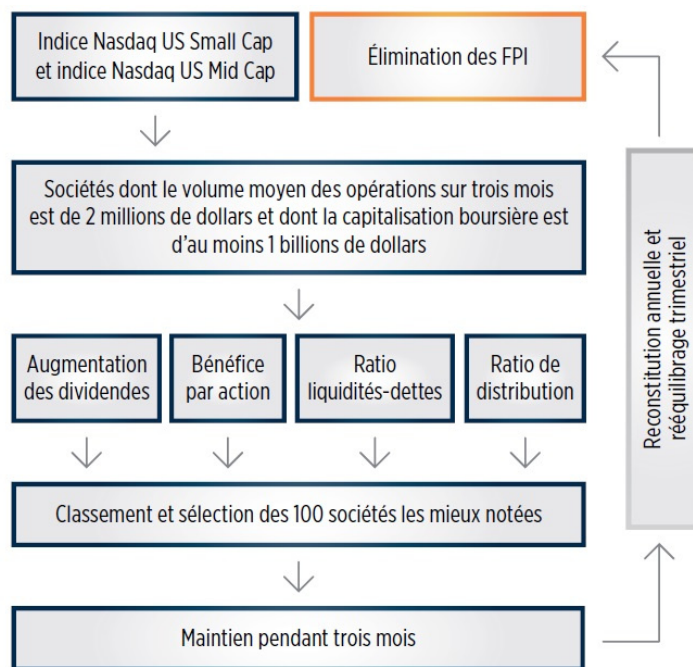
Indice Nasdaq US Small Cap et indice Nasdaq US Mid Cap

Élimination des FPI

Sociétés dont le volume moyen des opérations sur trois mois est de 2 millions de dollars et dont la capitalisation boursière est d'au moins 1 billions de dollars

Augmentation des dividendes

Bénéfice par action

Ratio liquidités-dettes

Ratio de distribution

Classement et sélection des 100 sociétés les mieux notées

Maintien pendant trois mois

Reconstitution annuelle et rééquilibrage trimestriel